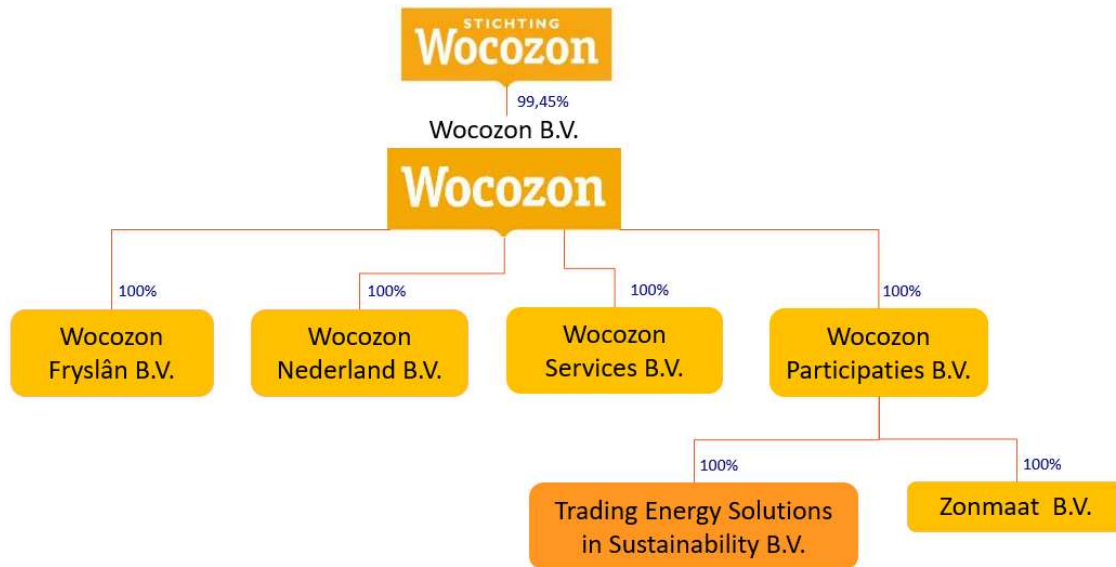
STICHTING
Wocozon

99,45%

Wocozon B.V.

Wocozon

100%
Wocozon Fryslân B.V.

100%
Wocozon Nederland B.V.

100%
Wocozon Services B.V.

100%
Wocozon Participaties B.V.

100%
Trading Energy Solutions in Sustainability B.V.

100%
Zonmaat B.V.